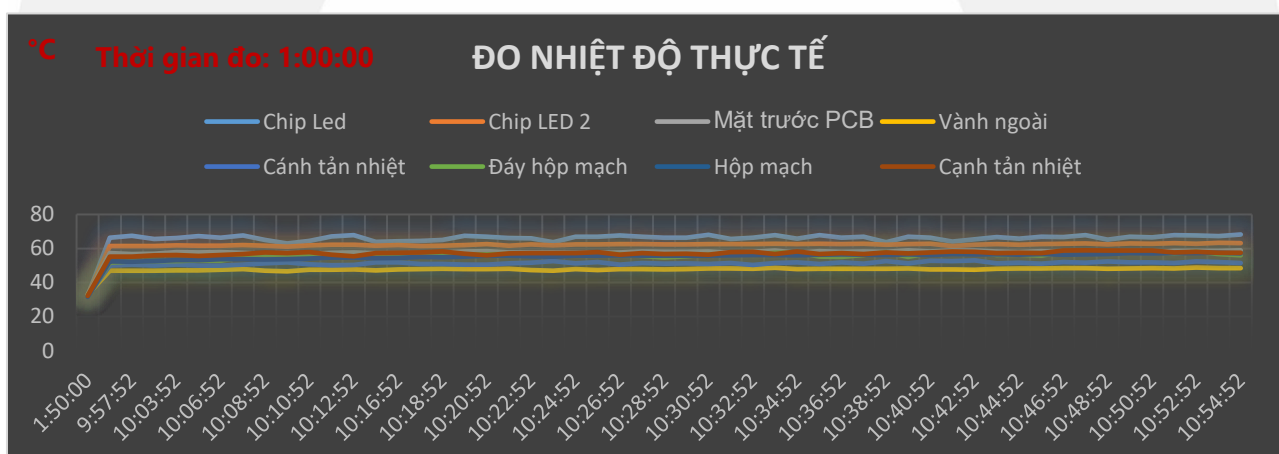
°C Thời gian đo: 1:00:00

ĐO NHIỆT ĐỘ THỰC TẾ

Chip Led
Chip LED 2
Mặt trước PCB
Vành ngoài
Cánh tản nhiệt
Đáy hộp mạch
Hộp mạch
Cạnh tản nhiệt

80
60
40
20
0

1:50:00
9:57:52
10:03:52
10:06:52
10:08:52
10:10:52
10:12:52
10:16:52
10:18:52
10:20:52
10:22:52
10:24:52
10:26:52
10:28:52
10:30:52
10:32:52
10:34:52
10:36:52
10:38:52
10:40:52
10:42:52
10:44:52
10:46:52
10:48:52
10:50:52
10:52:52
10:54:52